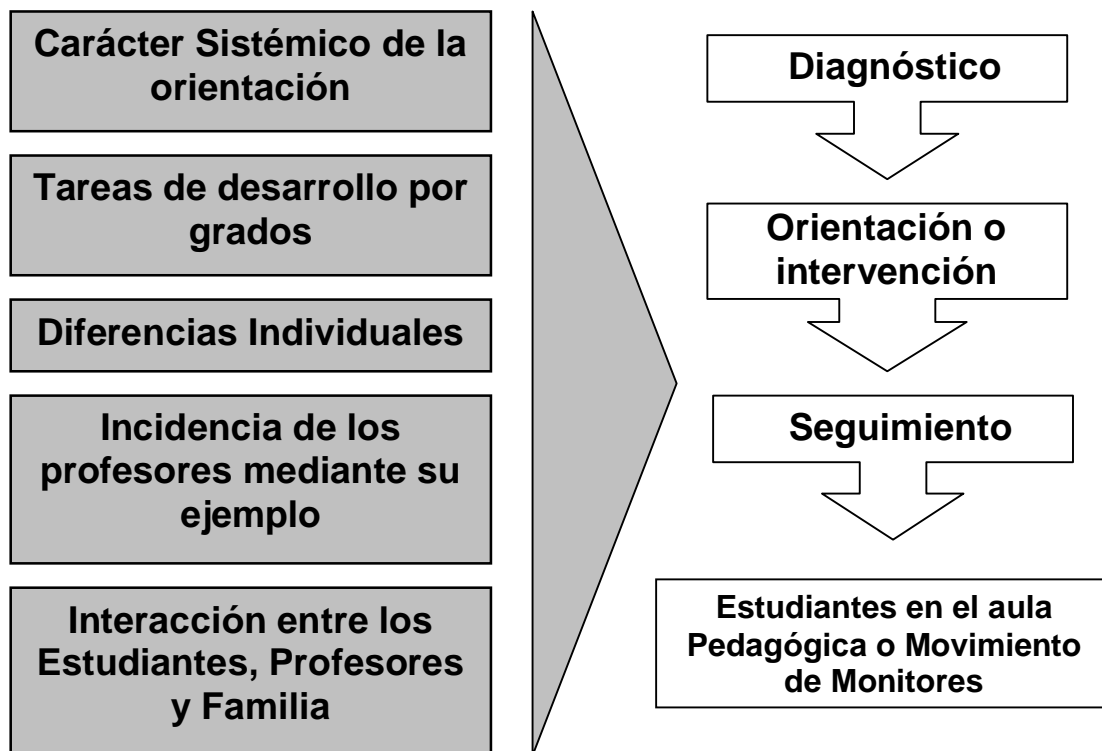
Carácter Sistémico de la orientación

Tareas de desarrollo por grados

Diferencias Individuales

Incidencia de los profesores mediante su ejemplo

Interacción entre los Estudiantes, Profesores y Familia

Diagnóstico

Orientación o intervención

Seguimiento

Estudiantes en el aula Pedagógica o Movimiento de Monitores